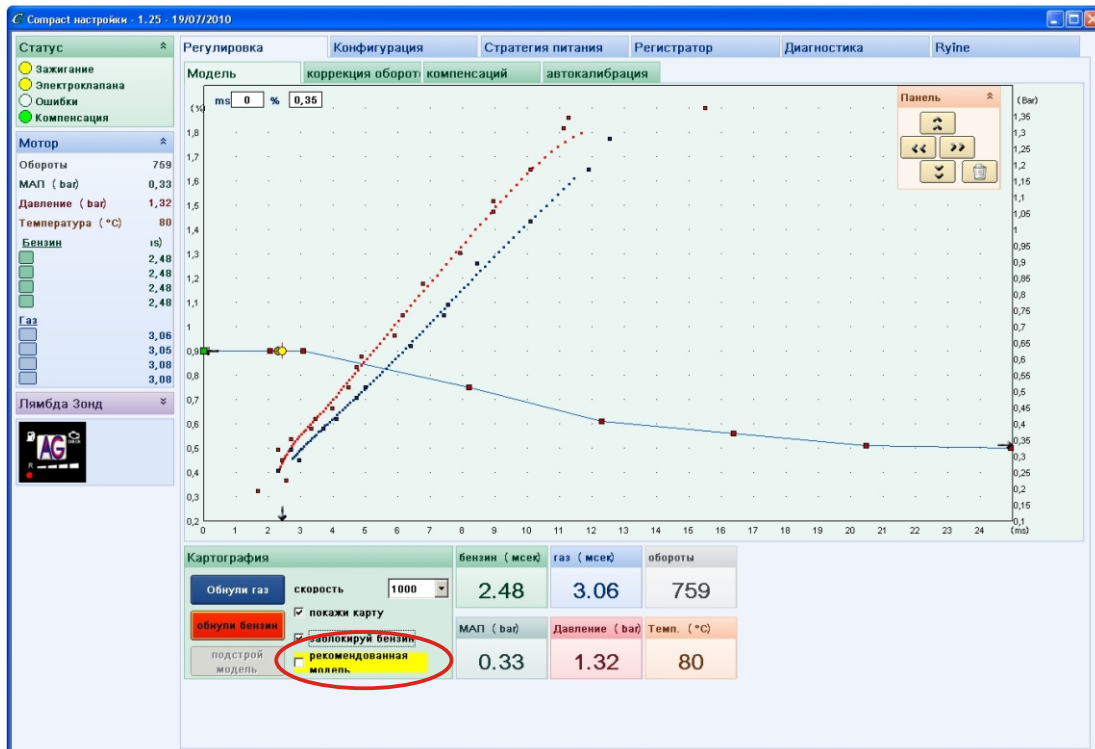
Compact настройки - 1.25 - 19/07/2010

Статус
Зажигание
Электроклапана
Ошибки
Компенсация

Мотор
Обороты 759
МАП ( bar) 0,33
Давление ( bar) 1,32
Температура (°C) 80
Бензин ms
2,48
2,48
2,48
2,48
Газ
3,06
3,05
3,08
3,08

Лямбда Зонд

Регулировка | Конфигурация | Стратегия питания | Регистратор | Диагностика | Ryîne

Модель | коррекция оборото | компенсаций | автокалибрация

ms 0 % 0,35

Панель

(%) 1,8 1,7 1,6 1,5 1,4 1,3 1,2 1,1 1 0,9 0,8 0,7 0,6 0,5 0,4 0,3 0,2
0 1 2 3 4 5 6 7 8 9 10 11 12 13 14 15 16 17 18 19 20 21 22 23 24 (ms)
(Bar) 1,35 1,3 1,25 1,2 1,15 1,1 1,05 1 0,95 0,9 0,85 0,8 0,75 0,7 0,65 0,6 0,55 0,5 0,45 0,4 0,35 0,3 0,25 0,2 0,15 0,1

Картография
Обнули газ
обнули бензин
подстрой модель
скорость 1000
покажи карту
заблокируй бензин
рекомендованная модель

бензин ( мсек) 2.48
газ ( мсек) 3.06
обороты 759
МАП ( bar) 0.33
Давление ( bar) 1.32
Темп. (°C) 80